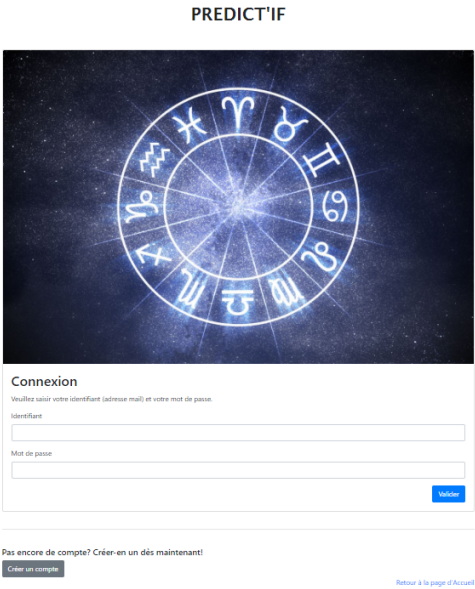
PREDICT'IF

Connexion

Veuillez saisir votre identifiant (adresse mail) et votre mot de passe.

Identifiant

Mot de passe

Valider

Pas encore de compte? Créer-en un dès maintenant!

Créer un compte

Retour à la page d'Accueil